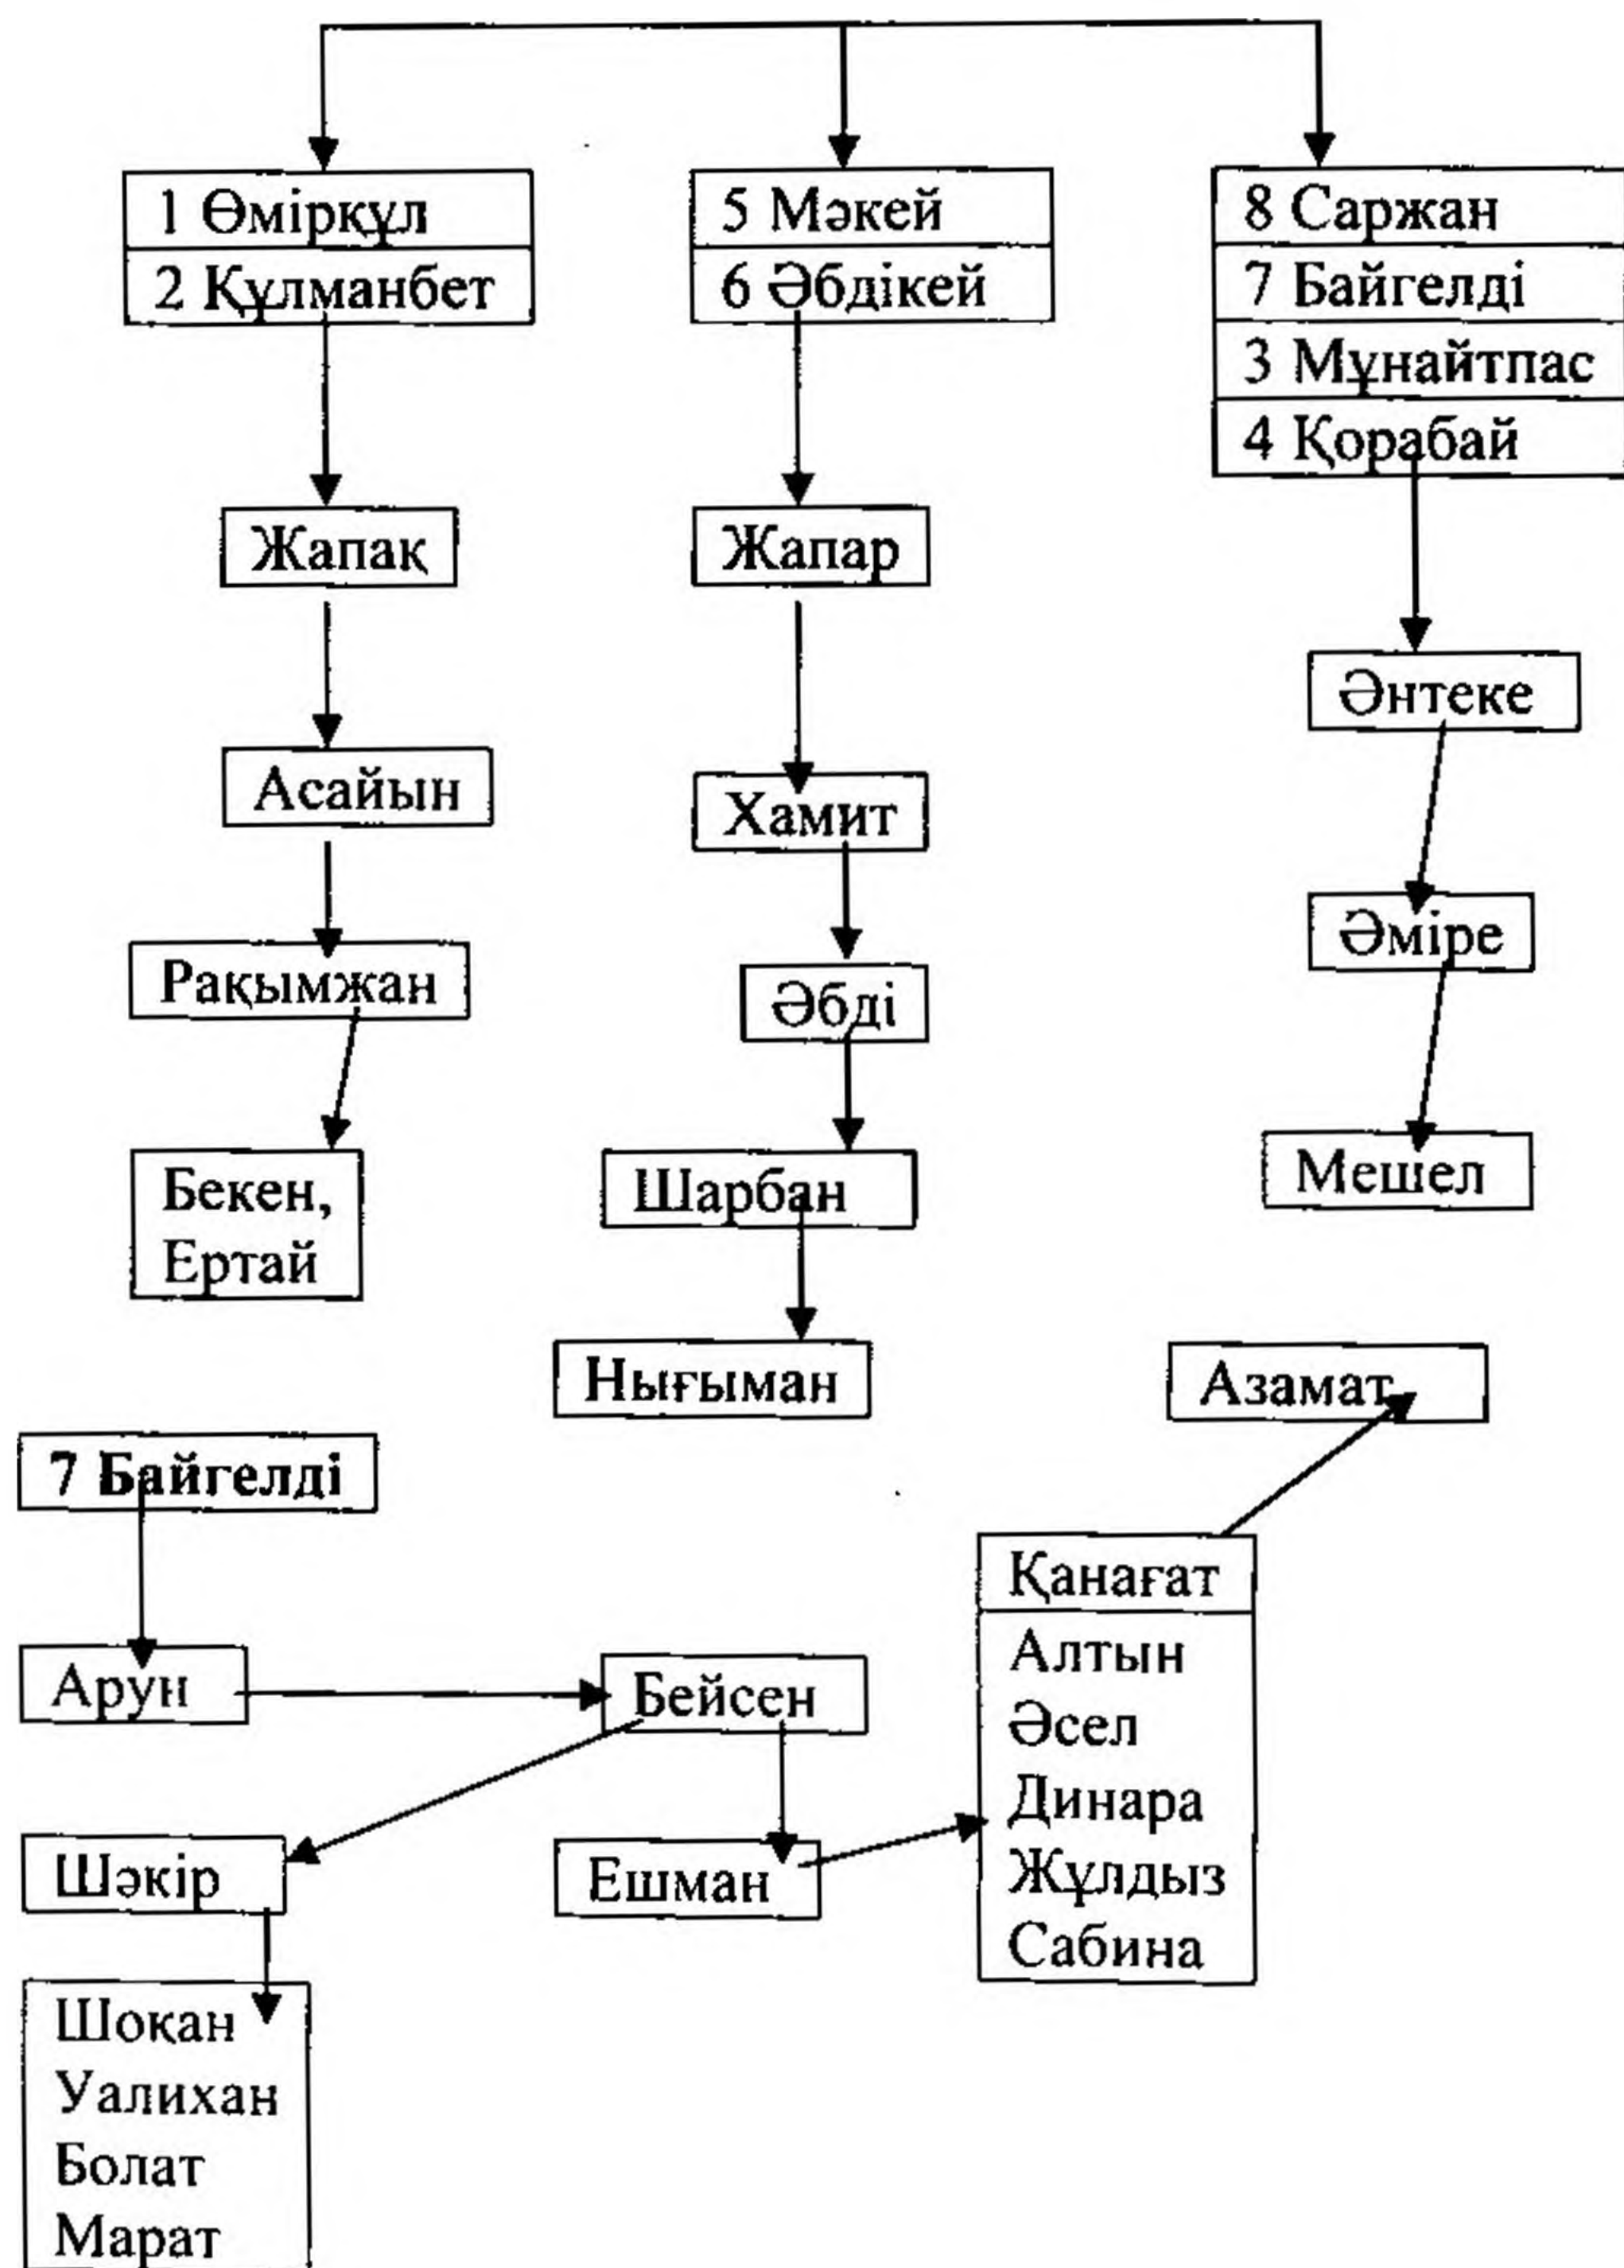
1 Өміркұл
2 Құлманбет

Жапақ

Асайын

Рақымжан

Бекен,
Ертай

5 Мәкей
6 Әбдікей

Жапар

Хамит

Әбді

Шарбан

Нығыман

8 Саржан
7 Байгелді
3 Мұнайтпас
4 Қорабай

Әнтеке

Әміре

Мешел

Азамат

7 Байгелді

Арун

Бейсен

Шәкір

Ешман

Қанағат
Алтын
Әсел
Динара
Жұлдыз
Сабина

Шоқан
Уалихан
Болат
Марат